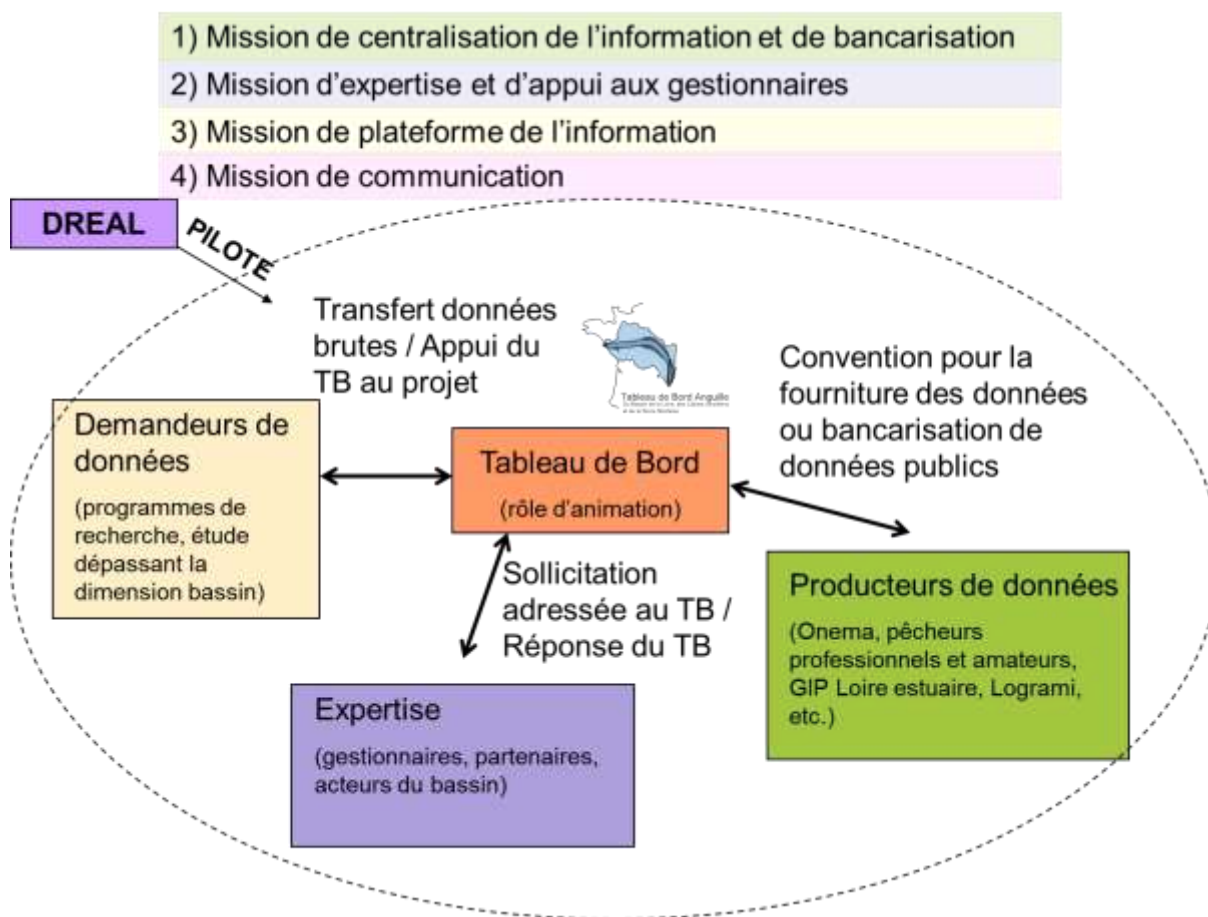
1) Mission de centralisation de l'information et de bancarisation

2) Mission d'expertise et d'appui aux gestionnaires

3) Mission de plateforme de l'information

4) Mission de communication

DREAL

PILOTE

Transfert données brutes / Appui du TB au projet

Tableau de Bord Anguille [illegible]

Convention pour la fourniture des données ou bancarisation de données publics

Demandeurs de données

(programmes de recherche, étude dépassant la dimension bassin)

Tableau de Bord

(rôle d'animation)

Sollicitation adressée au TB / Réponse du TB

Producteurs de données

(Onema, pêcheurs professionnels et amateurs, GIP Loire estuaire, Logrami, etc.)

Expertise

(gestionnaires, partenaires, acteurs du bassin)